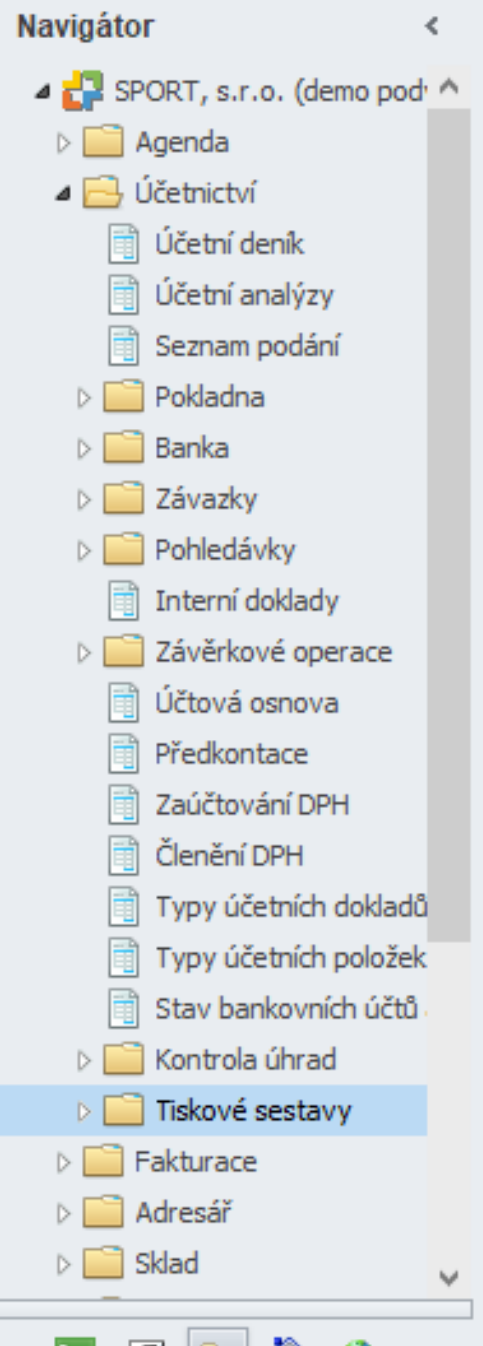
Navigátor

SPORT, s.r.o. (demo podv

Agenda

Účetnictví

Účetní deník

Účetní analýzy

Seznam podání

Pokladna

Banka

Závazky

Pohledávky

Interní doklady

Závěrkové operace

Účtová osnova

Předkontace

Zaúčtování DPH

Členění DPH

Typy účetních dokladů

Typy účetních položek

Stav bankovních účtů

Kontrola úhrad

Tiskové sestavy

Fakturace

Adresář

Sklad